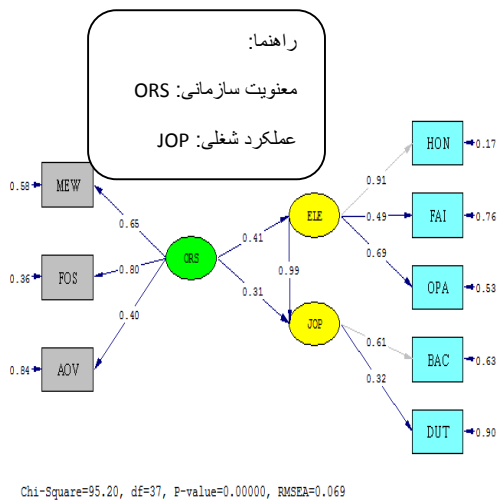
راهنما:

معنویت سازمانی: ORS

عملکرد شغلی: JOP

0.58 MEW
0.36 FOS
0.84 AOV

0.65
0.80
0.40

ORS

0.41
0.31

ELE
0.99
JOP

0.91
0.49
0.69
0.61
0.32

HON 0.17
FAI 0.76
OPA 0.53
BAC 0.63
DUT 0.90

Chi-Square=95.20, df=37, P-value=0.00000, RMSEA=0.069